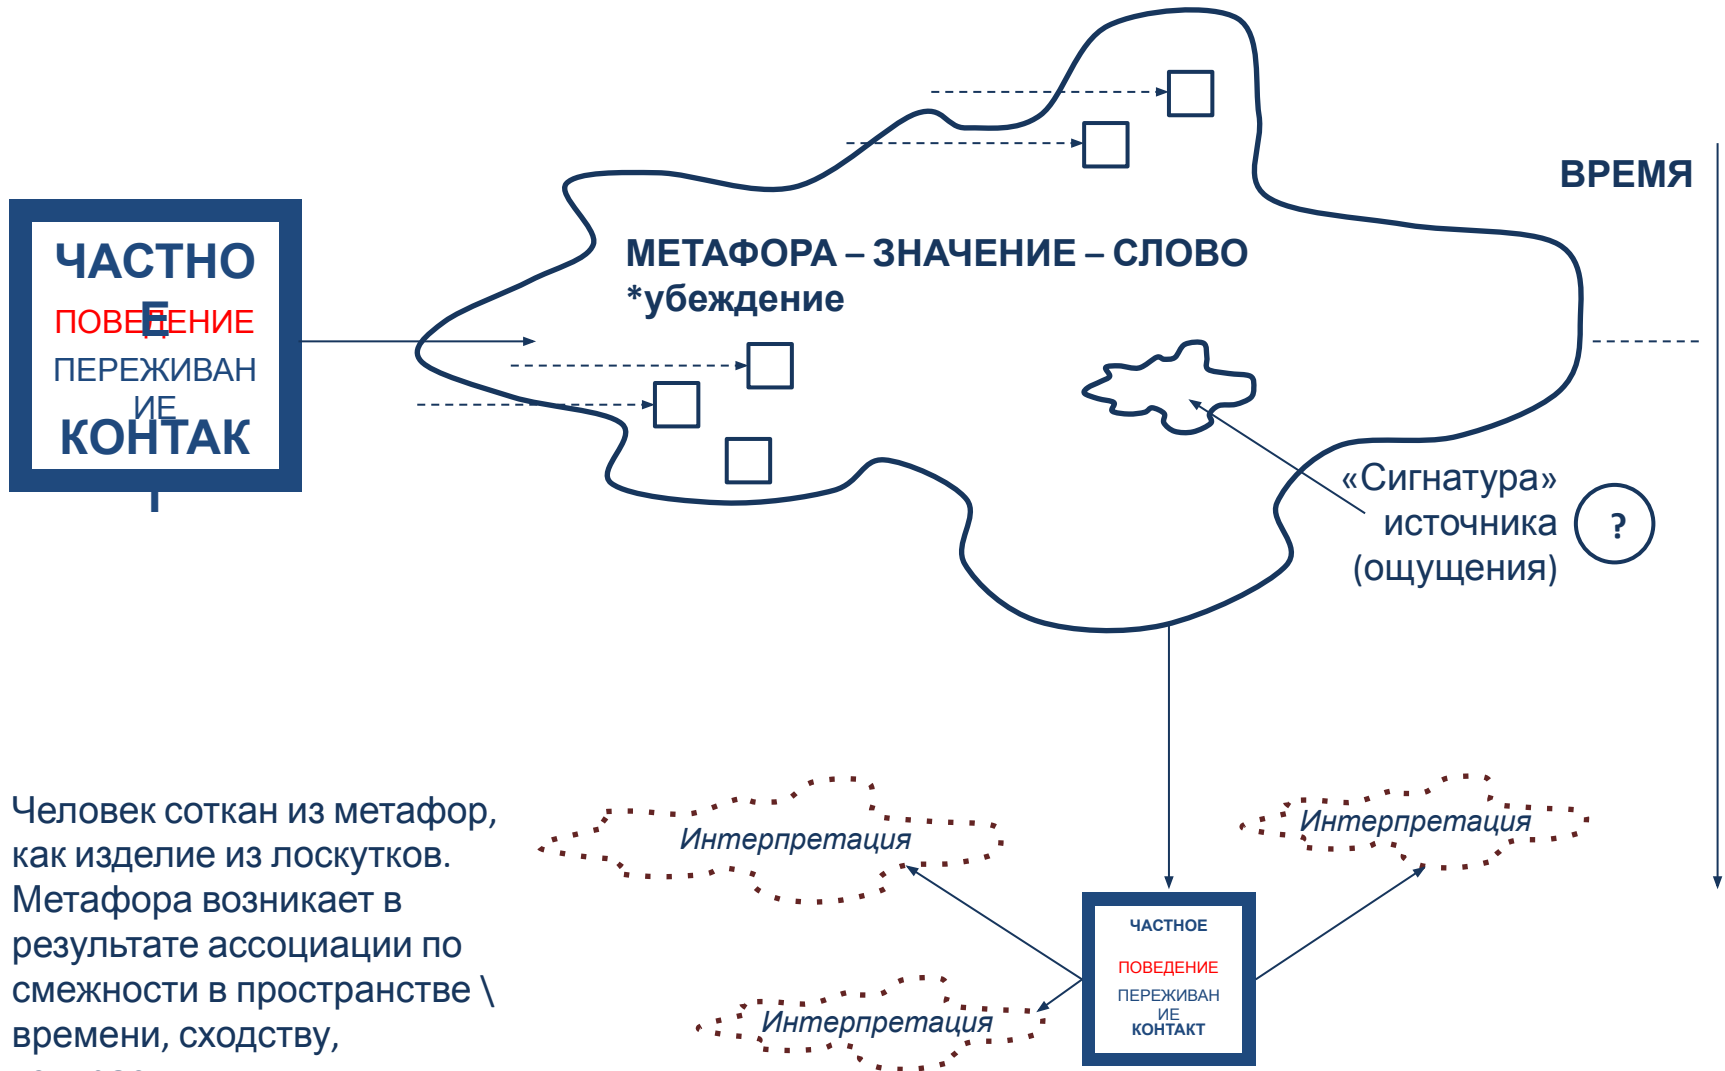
ЧАСТНОЕ
ПОВЕДЕНИЕ
ПЕРЕЖИВАНИЕ
КОНТАКТ

МЕТАФОРА – ЗНАЧЕНИЕ – СЛОВО
*убеждение

ВРЕМЯ

«Сигнатура» источника (ощущения)

?

Человек соткан из метафор, как изделие из лоскутков. Метафора возникает в результате ассоциации по смежности в пространстве \ времени, сходству,

Интерпретация

Интерпретация

Интерпретация

ЧАСТНОЕ
ПОВЕДЕНИЕ
ПЕРЕЖИВАНИЕ
КОНТАКТ